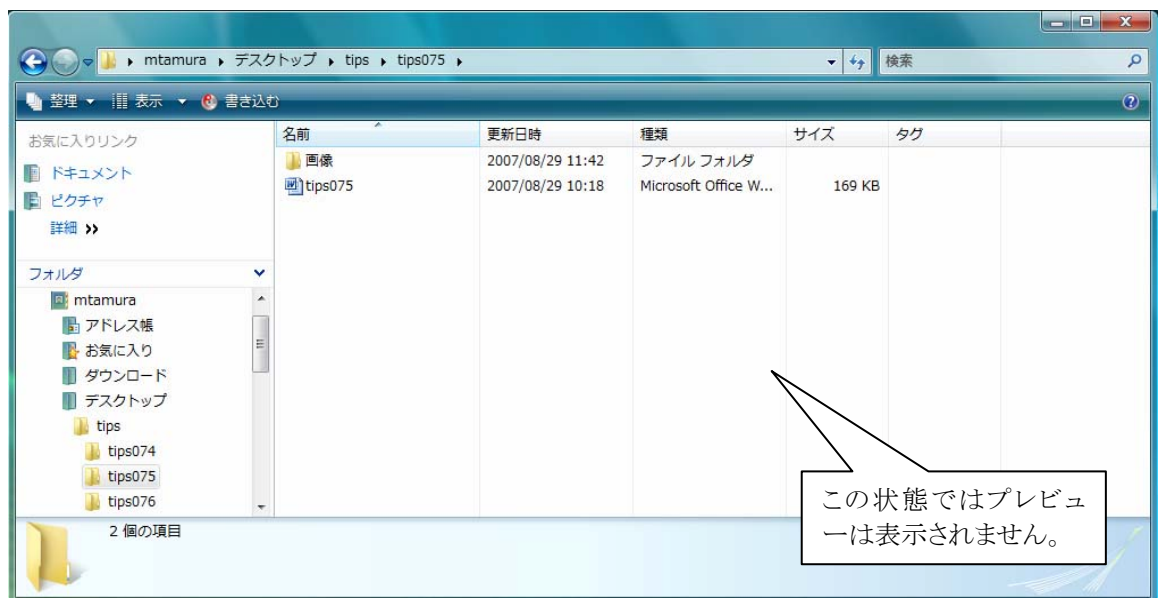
mtamura ▸ デスクトップ ▸ tips ▸ tips075 ▸

検索

整理 ▾ 表示 ▾ 書き込む

お気に入りリンク
ドキュメント
ピクチャ
詳細 »

フォルダ
mtamura
アドレス帳
お気に入り
ダウンロード
デスクトップ
tips
tips074
tips075
tips076

| 名前 | 更新日時 | 種類 | サイズ | タグ |
|---|---|---|---|---|
| 画像 | 2007/08/29 11:42 | ファイル フォルダ | | |
| tips075 | 2007/08/29 10:18 | Microsoft Office W... | 169 KB | |

2 個の項目

この状態ではプレビューは表示されません。